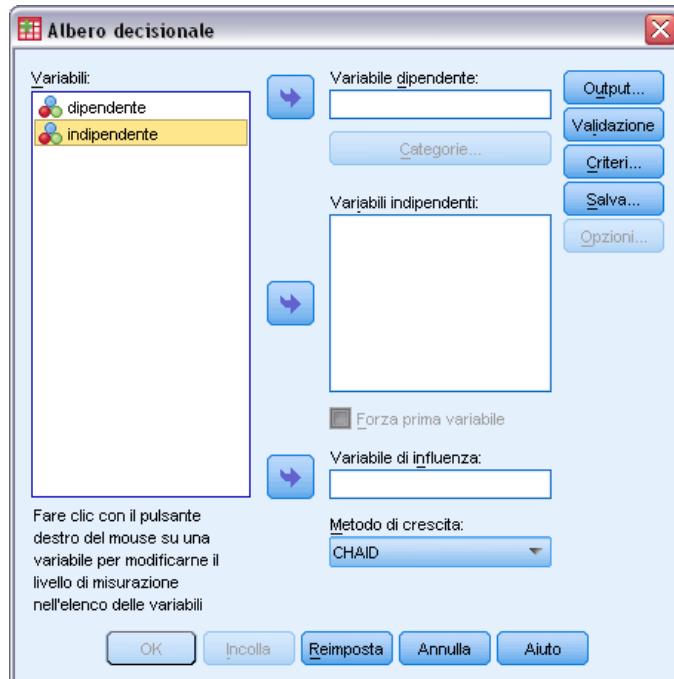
Albero decisionale

Variabili:
dipendente
indipendente

Variabile dipendente:

Categorie...

Variabili indipendenti:

Forza prima variabile

Variabile di influenza:

Metodo di crescita:
CHAID

Output...
Validazione
Criteri...
Salva...
Opzioni...

Fare clic con il pulsante destro del mouse su una variabile per modificarne il livello di misurazione nell'elenco delle variabili

OK
Incolla
Reimposta
Annulla
Aiuto